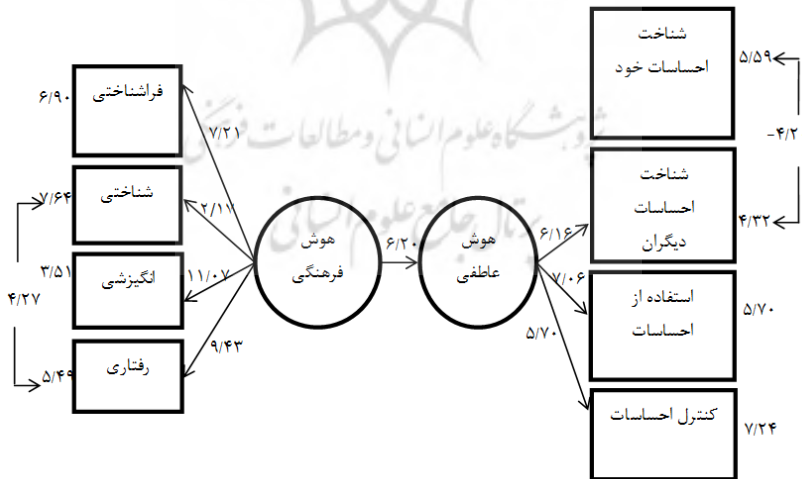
فراشناختی
شناختی
انگیزشی
رفتاری
۶/۹۰
۷/۶۴
۳/۵۱
۴/۲۷
۵/۴۹
۷/۲۱
۲/۱۱
۱۱/۰۷
۹/۴۳
هوش فرهنگی
۶/۲۰
هوش عاطفی
۶/۱۶
۷/۰۶
۵/۷۰
شناخت احساسات خود
شناخت احساسات دیگران
استفاده از احساسات
کنترل احساسات
۵/۵۹
-۴/۲
۴/۳۲
۵/۷۰
۷/۲۴
پژوهشگاه علوم انسانی و مطالعات فرهنگی
پرتال جامع علوم انسانی